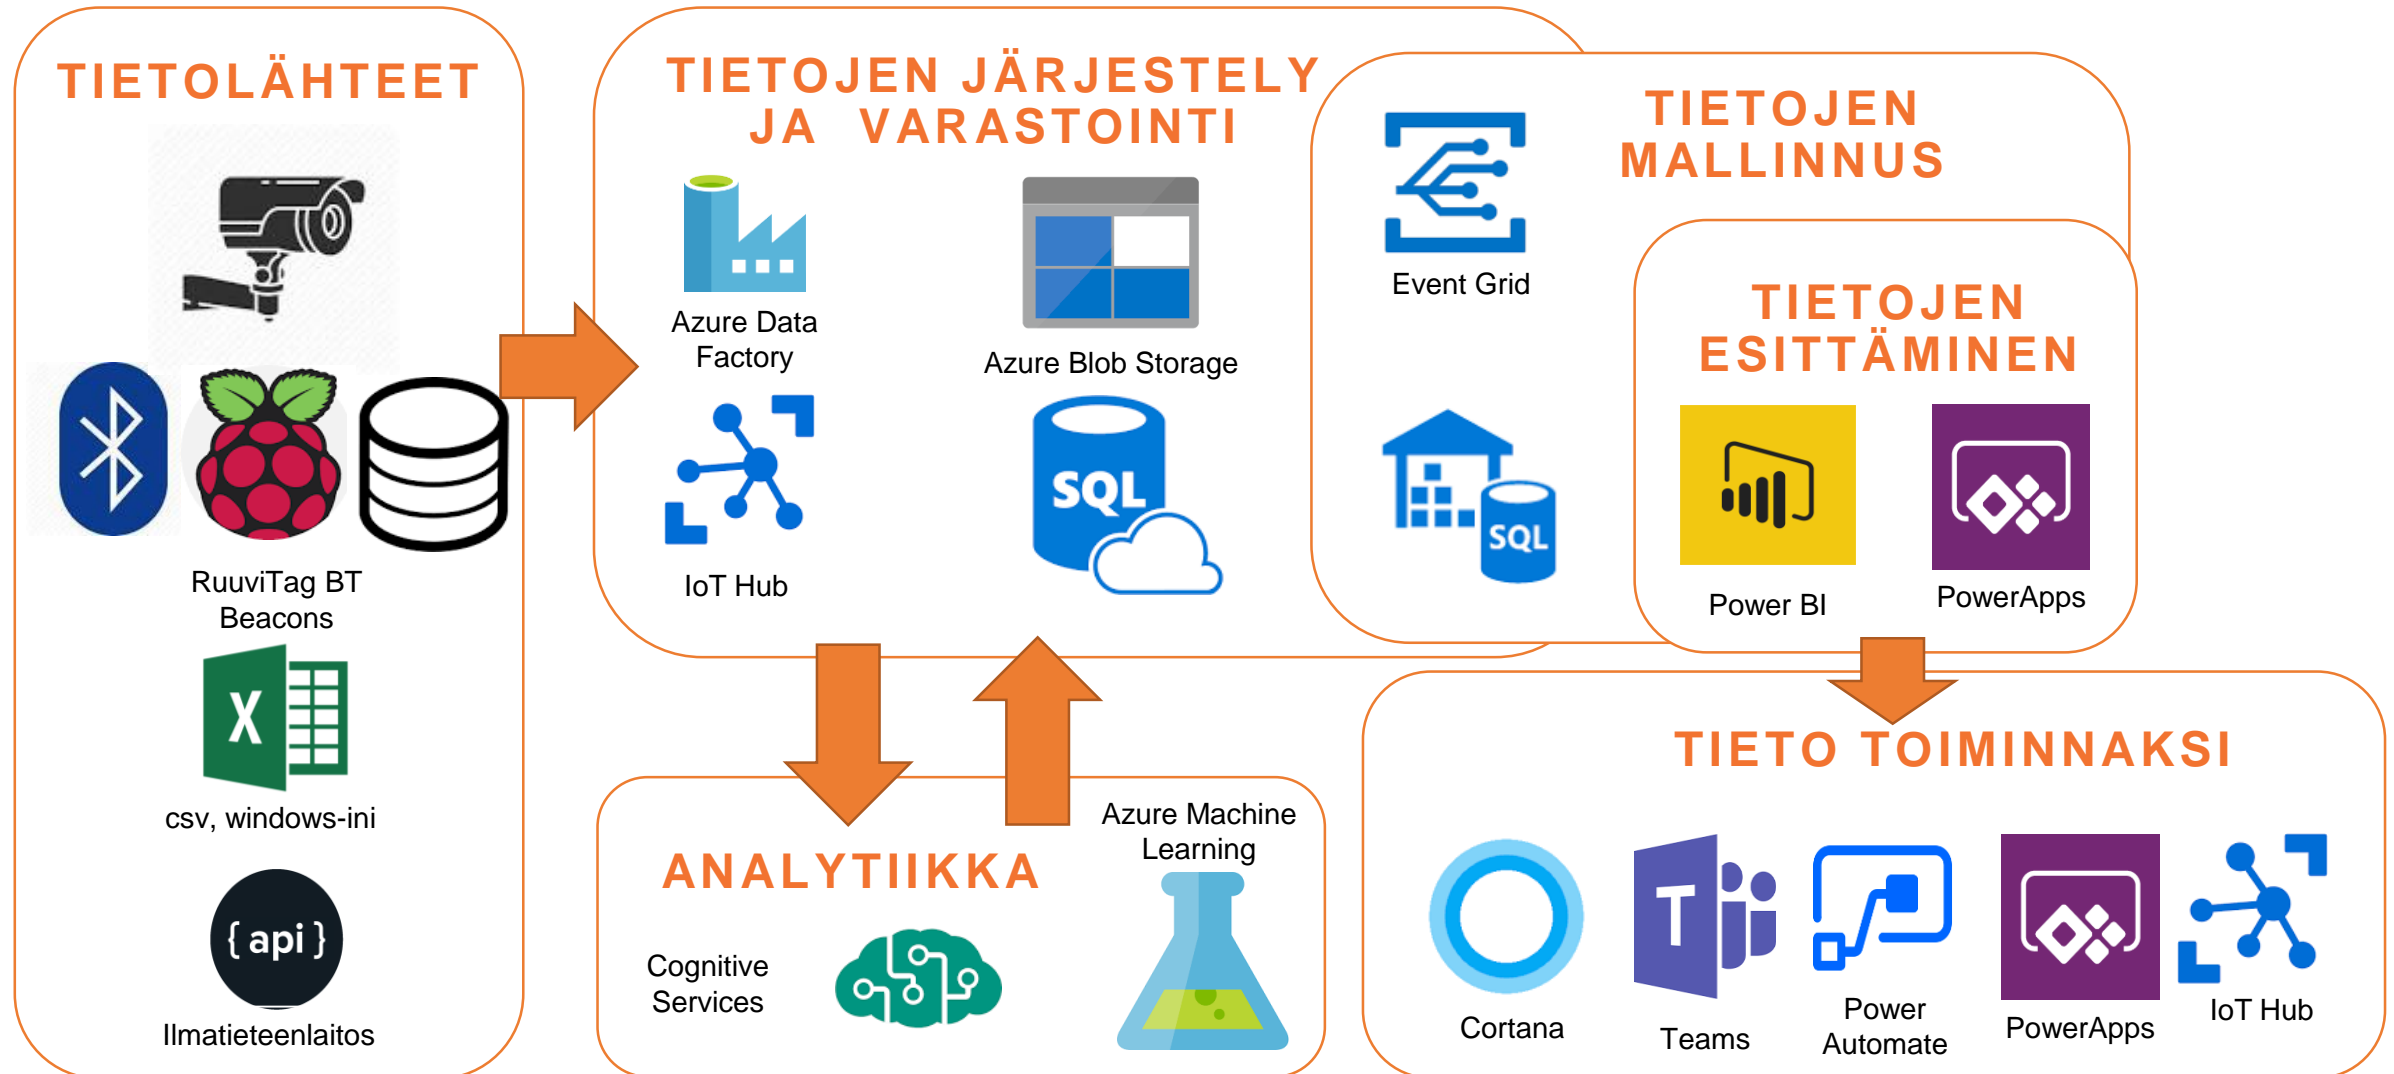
TIETOLÄHTEET

RuuviTag BT Beacons

csv, windows-ini

{ api }

Ilmatieteenlaitos

TIETOJEN JÄRJESTELY JA VARASTOINTI

Azure Data Factory

Azure Blob Storage

IoT Hub

SQL

TIETOJEN MALLINNUS

Event Grid

SQL

TIETOJEN ESITTÄMINEN

Power BI

PowerApps

ANALYTIIKKA

Cognitive Services

Azure Machine Learning

TIETO TOIMINNAKSI

Cortana

Teams

Power Automate

PowerApps

IoT Hub